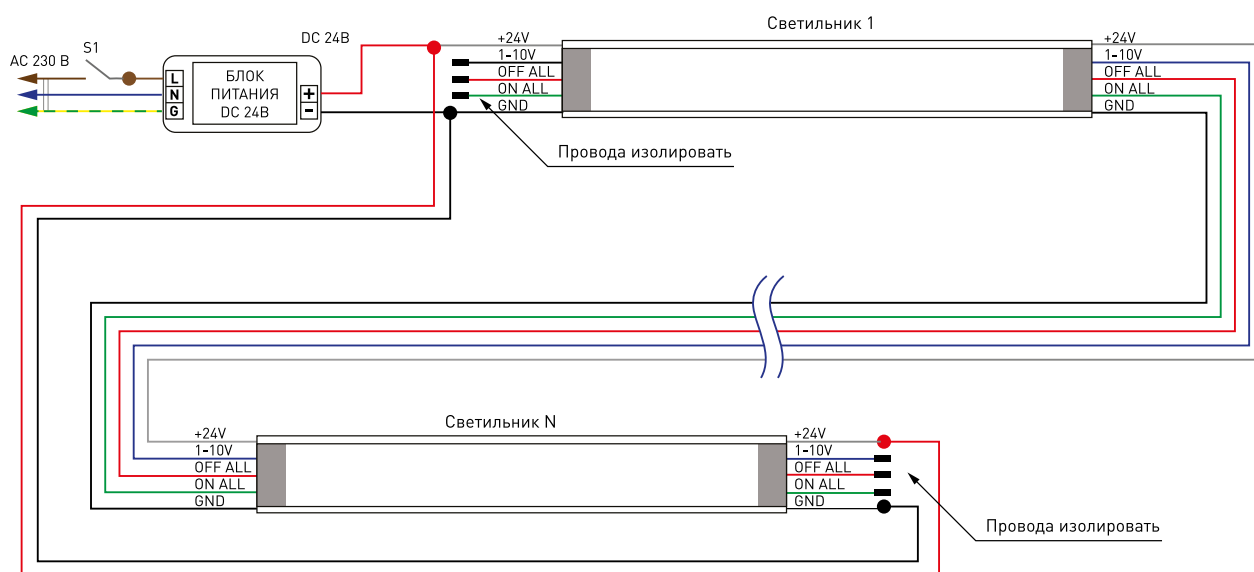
Светильник 1

AC 230 В

S1

L
N
G

БЛОК
ПИТАНИЯ
DC 24В

+
-

DC 24В

+24V
1-10V
OFF ALL
ON ALL
GND

+24V
1-10V
OFF ALL
ON ALL
GND

Провода изолировать

Светильник N

+24V
1-10V
OFF ALL
ON ALL
GND

+24V
1-10V
OFF ALL
ON ALL
GND

Провода изолировать